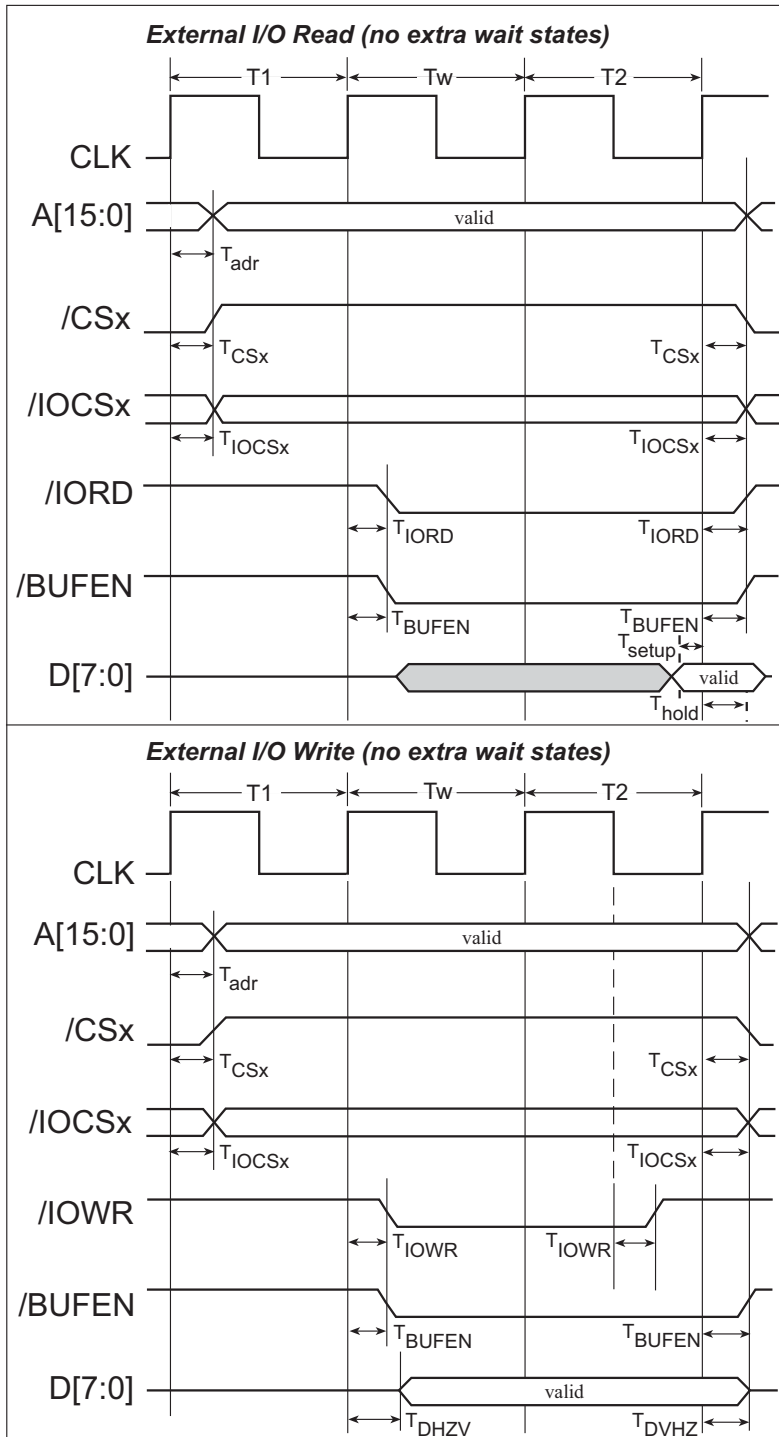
External I/O Read (no extra wait states)

T1
Tw
T2

CLK

A[15:0]
valid
$T_{adr}$

/CSx
$T_{CSx}$
$T_{CSx}$

/IOCSx
$T_{IOCSx}$
$T_{IOCSx}$

/IORD
$T_{IORD}$
$T_{IORD}$

/BUFEN
$T_{BUFEN}$
$T_{BUFEN}$
$T_{setup}$

D[7:0]
valid
$T_{hold}$

External I/O Write (no extra wait states)

T1
Tw
T2

CLK

A[15:0]
valid
$T_{adr}$

/CSx
$T_{CSx}$
$T_{CSx}$

/IOCSx
$T_{IOCSx}$
$T_{IOCSx}$

/IOWR
$T_{IOWR}$
$T_{IOWR}$

/BUFEN
$T_{BUFEN}$
$T_{BUFEN}$

D[7:0]
valid
$T_{DHZV}$
$T_{DVHZ}$